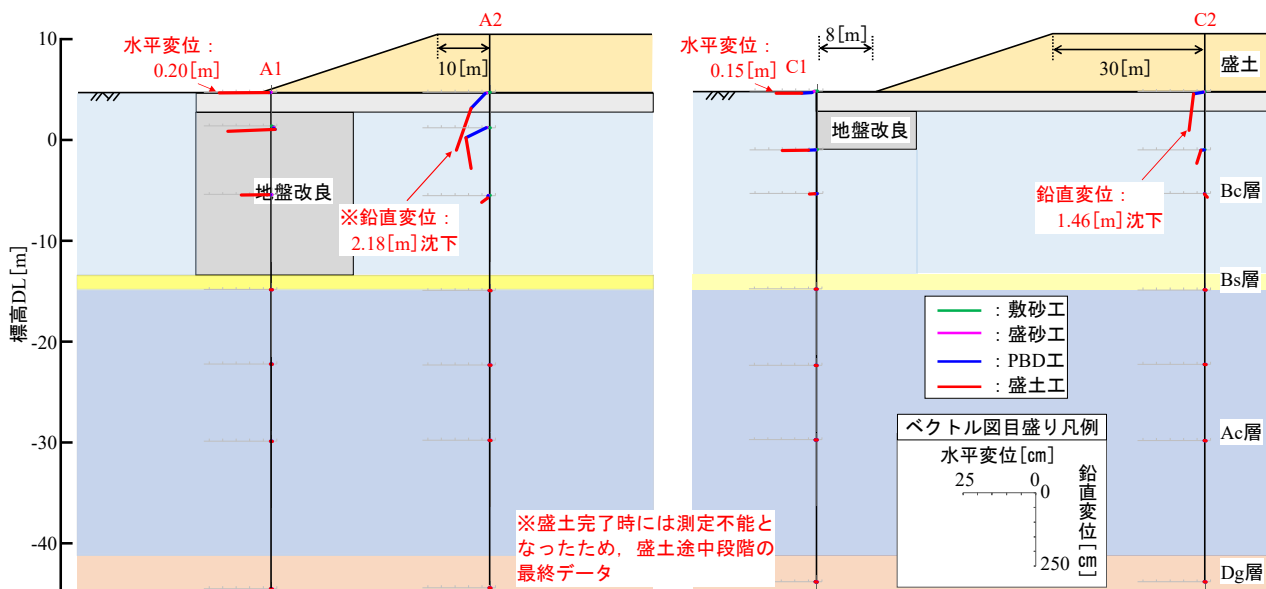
10
0
-10
-20
-30
-40
標高DL[m]

水平変位：
0.20[m]
A1
A2
10[m]
地盤改良
※鉛直変位：
2.18[m]沈下

水平変位：
0.15[m]
C1
8[m]
地盤改良
C2
30[m]
盛土
鉛直変位：
1.46[m]沈下
Bc層
Bs層
Ac層
Dg層

：敷砂工
：盛砂工
：PBD工
：盛土工

ベクトル図目盛り凡例
水平変位[cm]
25 0
0
鉛直変位[cm]
250

※盛土完了時には測定不能となったため，盛土途中段階の最終データ